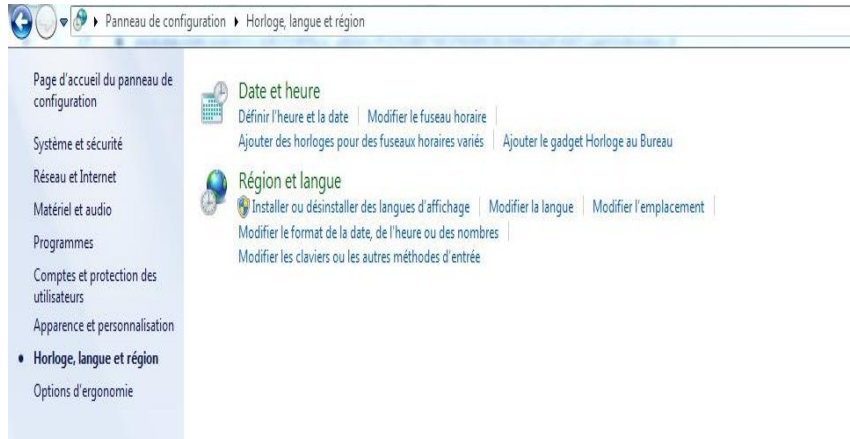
▸ Panneau de configuration ▸ Horloge, langue et région

Page d'accueil du panneau de configuration

Système et sécurité

Réseau et Internet

Matériel et audio

Programmes

Comptes et protection des utilisateurs

Apparence et personnalisation

• Horloge, langue et région

Options d'ergonomie

Date et heure
Définir l'heure et la date | Modifier le fuseau horaire |
Ajouter des horloges pour des fuseaux horaires variés | Ajouter le gadget Horloge au Bureau

Région et langue
Installer ou désinstaller des langues d'affichage | Modifier la langue | Modifier l'emplacement |
Modifier le format de la date, de l'heure ou des nombres |
Modifier les claviers ou les autres méthodes d'entrée